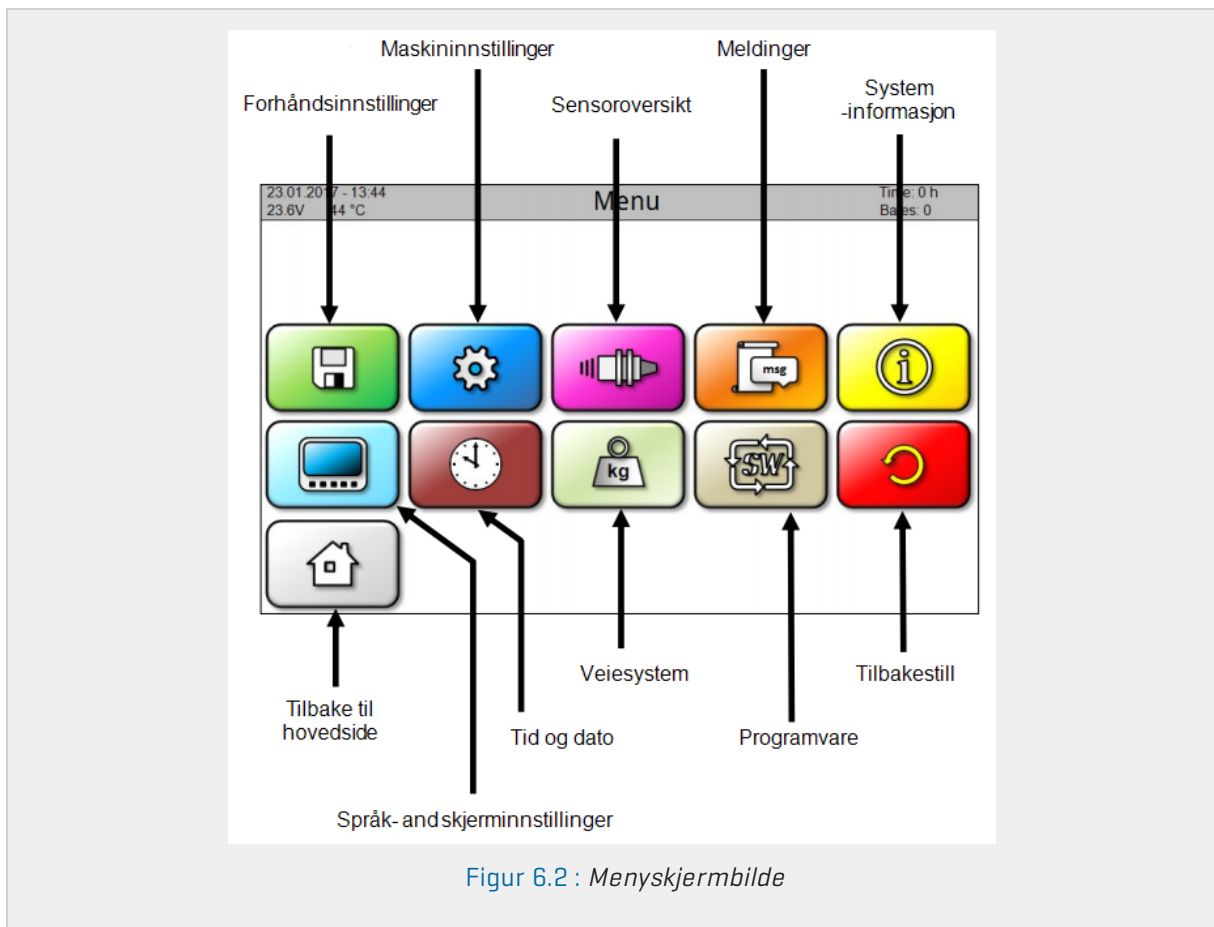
Maskininnstillinger

Meldinger

Forhåndsinnstillinger

Sensoroversikt

System -informasjon

23.01.2017 - 13:44
23.6V 44 °C

Menu

Time: 0 h
Bales: 0

msg

kg

SW

Tilbake til hovedside

Tid og dato

Veiesystem

Programvare

Tilbakestill

Språk- and skjerminnstillinger

Figur 6.2 : Menyskjermbilde